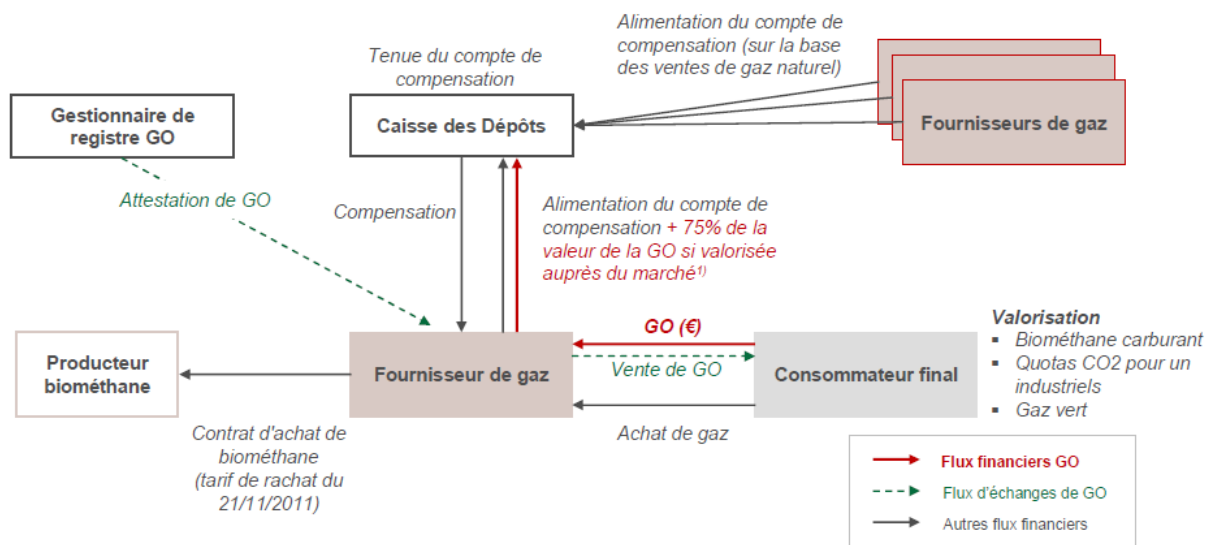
Alimentation du compte de compensation (sur la base des ventes de gaz naturel)

Tenue du compte de compensation

Gestionnaire de registre GO

Caisse des Dépôts

Fournisseurs de gaz

Attestation de GO

Compensation

Alimentation du compte de compensation + 75% de la valeur de la GO si valorisée auprès du marché$^{1)}$

Valorisation
▪ Biométhane carburant
▪ Quotas CO2 pour un industriels
▪ Gaz vert

GO (€)

Producteur biométhane

Fournisseur de gaz

Vente de GO

Consommateur final

Contrat d'achat de biométhane (tarif de rachat du 21/11/2011)

Achat de gaz

Flux financiers GO
Flux d'échanges de GO
Autres flux financiers